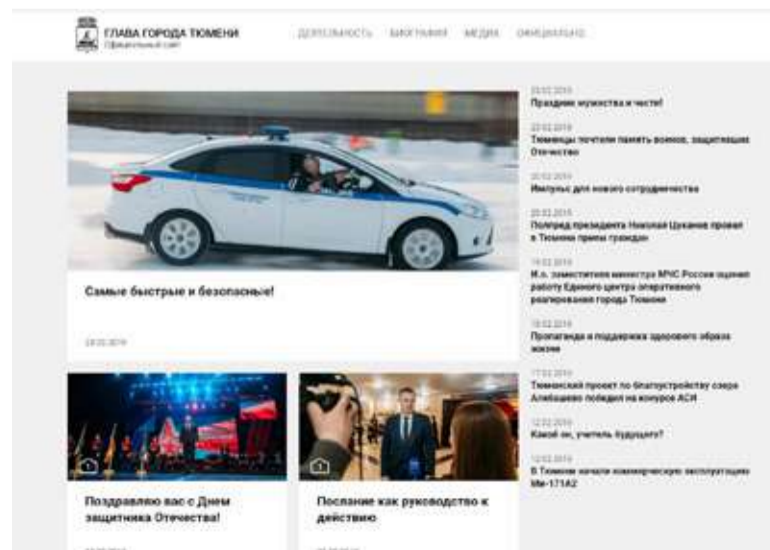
ГЛАВА ГОРОДА ТЮМЕНИ
Официальный сайт

ДЕЯТЕЛЬНОСТЬ БИОГРАФИЯ МЕДИА ОФИЦИАЛЬНО

Самые быстрые и безопасные!

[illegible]

Поздравляю вас с Днем защитника Отечества!

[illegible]

Послание как руководство к действию

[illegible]

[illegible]
Праздник мужества и чести!

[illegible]
Тюменцы почтили память воинов, защитивших Отечество

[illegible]
Импульс для нового сотрудничества

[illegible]
Полпред президента Николай Цуканов провел в Тюмени прием граждан

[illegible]
И.о. заместителя министра МЧС России оценил работу Единого центра оперативного реагирования города Тюмени

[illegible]
Пропаганда и поддержка здорового образа жизни

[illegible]
Тюменский проект по благоустройству озера Алебашево победил на конкурсе АСИ

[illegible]
Какой он, учитель будущего?

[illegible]
В Тюмени начали коммерческую эксплуатацию Ми-171А2